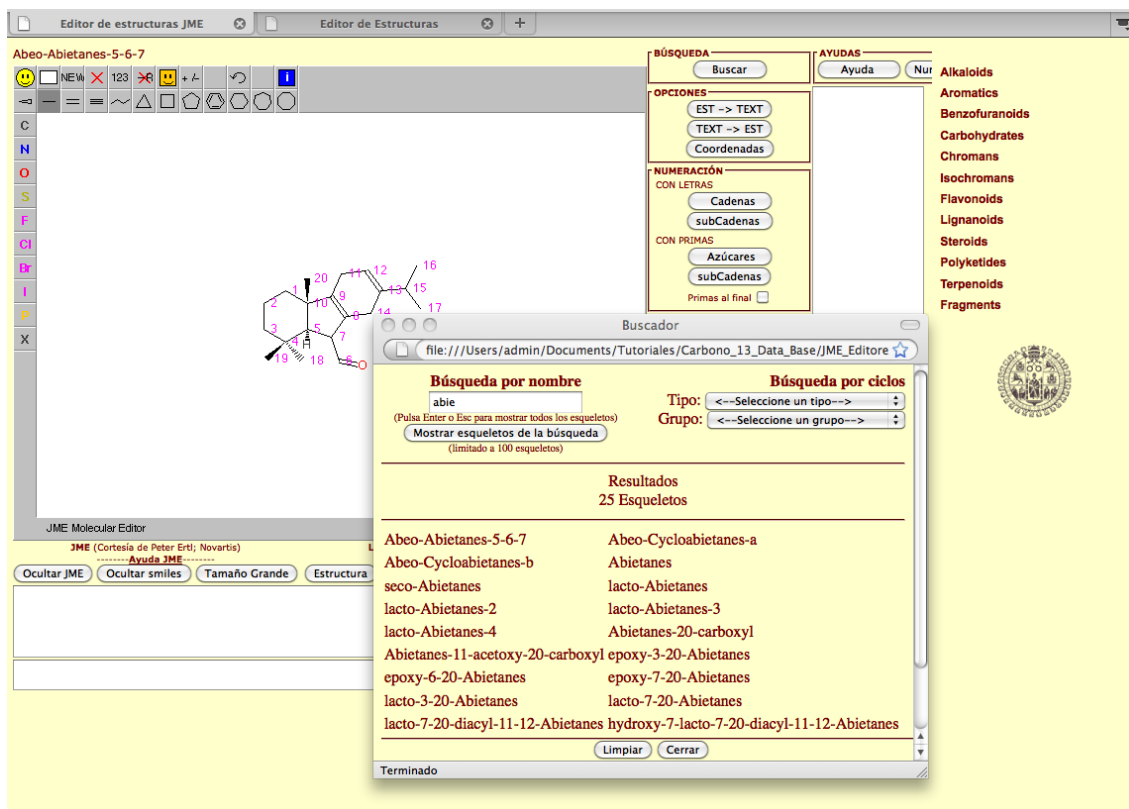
Editor de estructuras JME
Editor de Estructuras
+

Abeo-Abietanes-5-6-7

NEW 123 + -/-

C
N
O
S
F
Cl
Br
I
P
X

1 20 11 12 16 2 10 9 13 15 3 5 8 14 17 4 7 19 18 6 O

JME Molecular Editor
JME (Cortesía de Peter Ertl; Novartis)
--------Ayuda JME--------
Ocultar JME
Ocultar smiles
Tamaño Grande
Estructura

BÚSQUEDA
Buscar
AYUDAS
Ayuda
Nu
OPCIONES
EST --> TEXT
TEXT --> EST
Coordenadas
NUMERACIÓN
CON LETRAS
Cadenas
subCadenas
CON PRIMAS
Azúcares
subCadenas
Primas al final

Alkaloids
Aromatics
Benzofuranoids
Carbohydrates
Chromans
Isochromans
Flavonoids
Lignanoids
Steroids
Polyketides
Terpenoids
Fragments

Buscador
file:///Users/admin/Documents/Tutoriales/Carbono_13_Data_Base/JME_Editore

Búsqueda por nombre
abie
(Pulsa Enter o Esc para mostrar todos los esqueletos)
Mostrar esqueletos de la búsqueda
(limitado a 100 esqueletos)

Búsqueda por ciclos
Tipo: <---Seleccione un tipo--->
Grupo: <---Seleccione un grupo--->

Resultados
25 Esqueletos

Abeo-Abietanes-5-6-7
Abeo-Cycloabietanes-a
Abeo-Cycloabietanes-b
Abietanes
seco-Abietanes
lacto-Abietanes
lacto-Abietanes-2
lacto-Abietanes-3
lacto-Abietanes-4
Abietanes-20-carboxyl
Abietanes-11-acetoxy-20-carboxyl
epoxy-3-20-Abietanes
epoxy-6-20-Abietanes
epoxy-7-20-Abietanes
lacto-3-20-Abietanes
lacto-7-20-Abietanes
lacto-7-20-diacyl-11-12-Abietanes
hydroxy-7-lacto-7-20-diacyl-11-12-Abietanes

Limpiar
Cerrar
Terminado